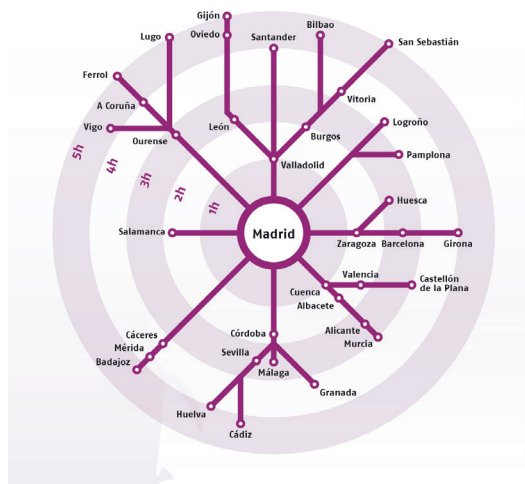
Gijón
Oviedo
Lugo
Santander
Bilbao
San Sebastián
Ferrol
A Coruña
Vitoria
Vigo
León
Burgos
Logroño
Ourense
Pamplona
Valladolid
5h
4h
3h
2h
1h
Huesca
Madrid
Salamanca
Zaragoza
Barcelona
Girona
Valencia
Castellón de la Plana
Cuenca
Albacete
Alicante
Murcia
Cáceres
Mérida
Badajoz
Córdoba
Sevilla
Málaga
Granada
Huelva
Cádiz